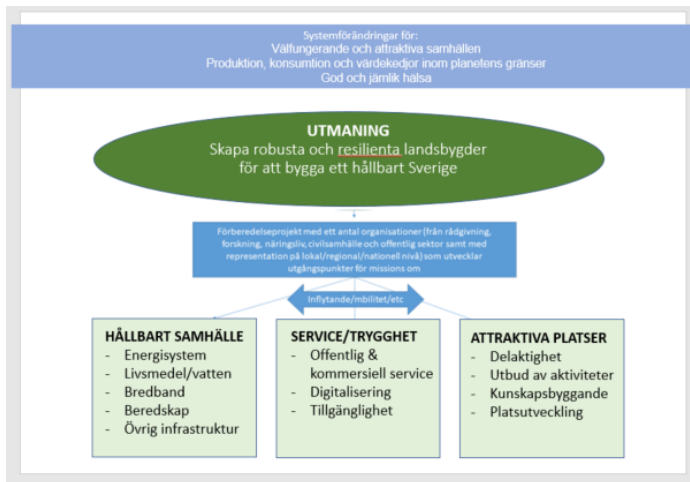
Systemförändringar för:
Välfungerande och attraktiva samhällen
Produktion, konsumtion och värdekedjor inom planetens gränser
God och jämlik hälsa

UTMANING
Skapa robusta och resilienta landsbygder för att bygga ett hållbart Sverige

Förberedelseprojekt med ett antal organisationer (från rådgivning, forskning, näringsliv, civilsamhälle och offentlig sektor samt med representation på lokal/regional/nationell nivå) som utvecklar utgångspunkter för missions om

Inflytande/mbilitet/etc

HÅLLBART SAMHÄLLE
- Energisystem
- Livsmedel/vatten
- Bredband
- Beredskap
- Övrig infrastruktur

SERVICE/TRYGGHET
- Offentlig & kommersiell service
- Digitalisering
- Tillgänglighet

ATTRAKTIVA PLATSER
- Delaktighet
- Utbud av aktiviteter
- Kunskapsbyggande
- Platsutveckling